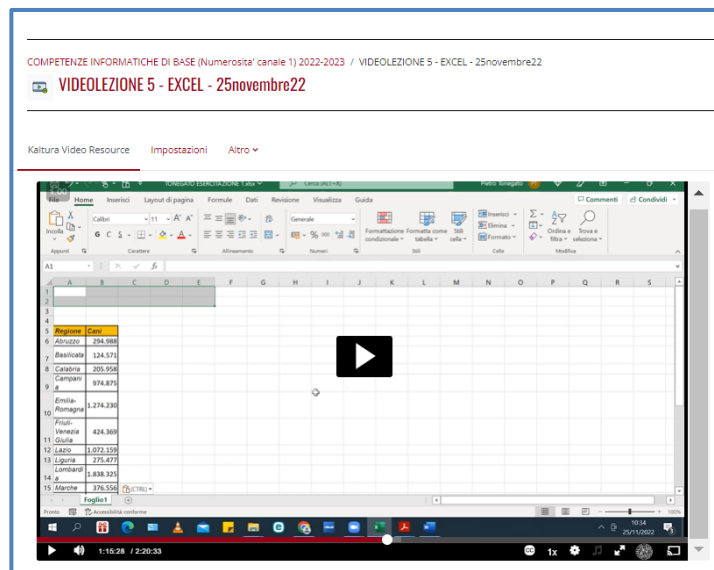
COMPETENZE INFORMATICHE DI BASE (Numerosita' canale 1) 2022-2023 / VIDEOLEZIONE 5 - EXCEL - 25novembre22

VIDEOLEZIONE 5 - EXCEL - 25novembre22

Kaltura Video Resource Impostazioni Altro

TONEGATO ESERCITAZIONE 1.xlsx Cerca (Alt+X) Pietro Tonegato

File Home Inserisci Layout di pagina Formule Dati Revisione Visualizza Guida Commenti Condividi

Incolla Calibri 11 G C S Generale Formattazione condizionale Formatta come tabella Stili cella Inserisci Elimina Formato Ordina e filtra Trova e seleziona

Appunti Carattere Allineamento Numeri Stili Celle Modifica

A1 fx

| | A | B | C | D | E | F | G | H | I | J | K | L | M | N | O | P | Q | R | S |
|---|---|---|---|---|---|---|---|---|---|---|---|---|---|---|---|---|---|---|---|
| 1 | | | | | | | | | | | | | | | | | | | |
| 2 | | | | | | | | | | | | | | | | | | | |
| 3 | | | | | | | | | | | | | | | | | | | |
| 4 | | | | | | | | | | | | | | | | | | | |
| 5 | Regione | Cani | | | | | | | | | | | | | | | | | |
| 6 | Abruzzo | 294.988 | | | | | | | | | | | | | | | | | |
| 7 | Basilicata | 124.571 | | | | | | | | | | | | | | | | | |
| 8 | Calabria | 205.958 | | | | | | | | | | | | | | | | | |
| 9 | Campania | 974.875 | | | | | | | | | | | | | | | | | |
| 10 | Emilia-Romagna | 1.274.230 | | | | | | | | | | | | | | | | | |
| 11 | Friuli-Venezia Giulia | 424.369 | | | | | | | | | | | | | | | | | |
| 12 | Lazio | 1.072.159 | | | | | | | | | | | | | | | | | |
| 13 | Liguria | 275.477 | | | | | | | | | | | | | | | | | |
| 14 | Lombardia | 1.838.325 | | | | | | | | | | | | | | | | | |
| 15 | Marche | 376.556 | | | | | | | | | | | | | | | | | |

(CTRL)

Foglio1

Pronto Accessibilità: conforme 100%

10:34 25/11/2022

1:15:28 / 2:20:33 1x